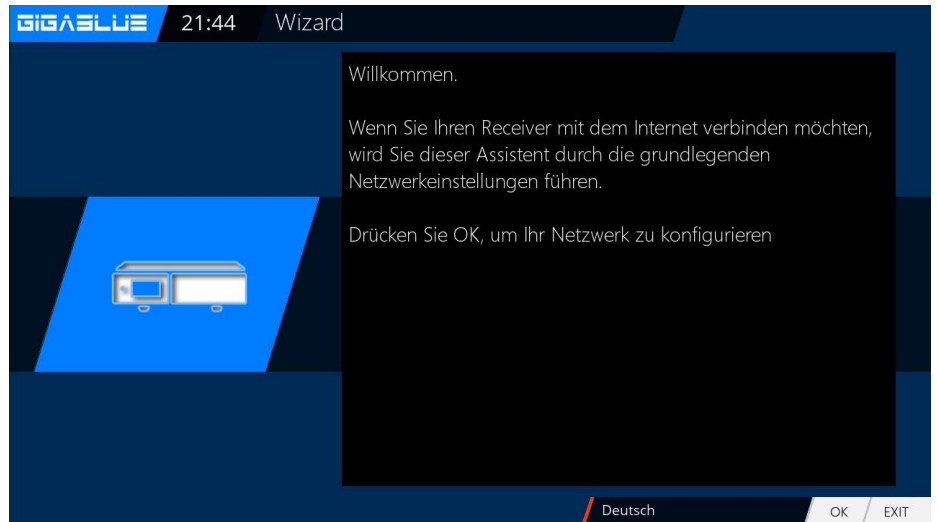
GIGABLUE 21:44 Wizard

Willkommen.

Wenn Sie Ihren Receiver mit dem Internet verbinden möchten, wird Sie dieser Assistent durch die grundlegenden Netzwerkeinstellungen führen.

Drücken Sie OK, um Ihr Netzwerk zu konfigurieren

Deutsch

OK EXIT